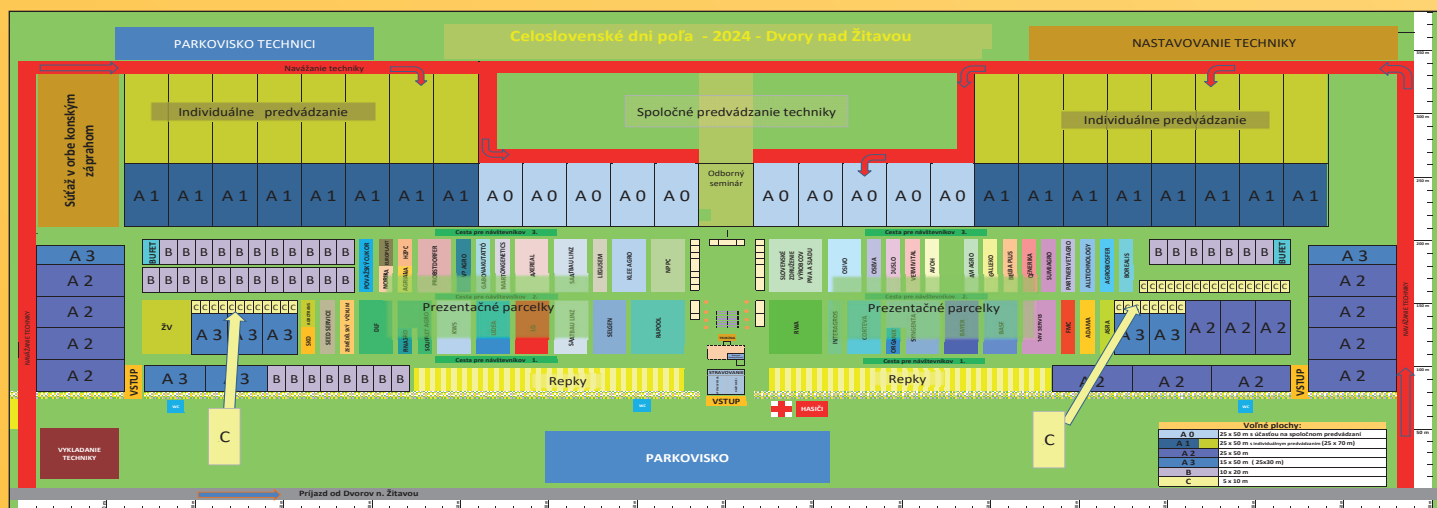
PARKOVISKO TECHNICI

Celoslovenské dni poľa - 2024 - Dvory nad Žitavou

NASTAVOVANIE TECHNIKY

Naväžanie techniky

Súťaž v orbe konským záprahom

Individuálne predvádzanie

Spoločné predvádzanie techniky

Individuálne predvádzanie

A 1 A 1 A 1 A 1 A 1 A 1 A 1 A 1

A 0 A 0 A 0 A 0 A 0

Odborný seminár

A 0 A 0 A 0 A 0 A 0

A 1 A 1 A 1 A 1 A 1 A 1 A 1 A 1

Cesta pre návštevníkov 3.

Cesta pre návštevníkov 3.

A 3
A 2
A 2
A 2
A 2

BUFET

B B B B B B B B B B
B B B B B B B B B B

POVAŽSKÝ CUKOR
SAATBAU
AGRANA
HIPC
PROBSTDORFER
RV AGRO
GARDNARSTVÍ
MAS GENETICS
AVERIAL
SAATBAU LINZ
LIMAGRAIN
KLEE AGRO
NPPC

SLOVENSKÉ ZDRUŽENIE VÝROBCOV PIVA A SLADU
OSIVO
OSEVA
DUSLO
VERMITIK
AVOH
AV AGRO
GALLEKO
ZBRA PLUS
CHEMIKA
SUMIAGRO
PARTNER VETAGRO
ALSTECHNOLOGY
AGROBIOFER
BOREALIS

B B B B B B B B B

BUFET

A 3
A 2
A 2
A 2
A 2

Prezentačné parcelky

Prezentačné parcelky

C C C C C C C C C C C C

C C C C C C C C C C C C C C

ŽV
A 3 A 3 A 3
SSD
SEED SERVICE
ZEMĚDĚLSKÝ VÝZKUM
DSV
RAGT
KWS
LIDEA
SAATBAU LINZ
SEGEN
NAPOOL
RWA
INTERGROS
KORTEVA
SYNGENTA
BAYER
BASF
VHV SEMENÁ
FMC
ADAMA
ADRA
A 3 A 3
A 2 A 2 A 2

Cesta pre návštevníkov 1.

Cesta pre návštevníkov 1.

NAVÁŽANIE TECHNIKY

NAVÁŽANIE TECHNIKY

VSTUP

A 3 A 3

B B B B B B B B

Repky

STRAVOVANIE

Repky

A 2 A 2 A 2

VSTUP

VSTUP

HASIČI

C

C

VYKLADANIE TECHNIKY

PARKOVISKO

Voľné plochy:

| A 0 | 25 x 50 m s účasťou na spoločnom predvádzaní |
|---|---|
| A 1 | 25 x 50 m s individuálnym predvádzaním (25 x 70 m) |
| A 2 | 25 x 50 m |
| A 3 | 15 x 50 m ( 25x30 m) |
| B | 10 x 20 m |
| C | 5 x 10 m |

Príjazd od Dvorov n. Žitavou